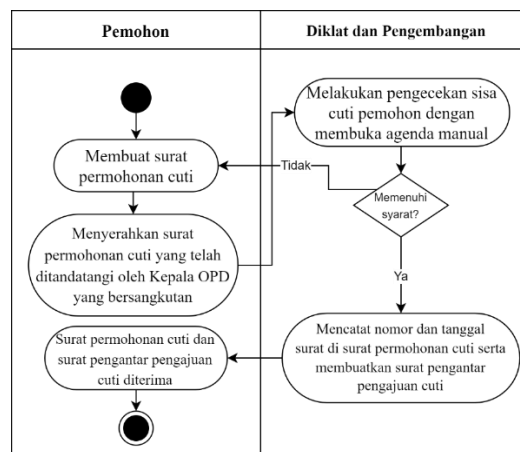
| Pemohon | Diklat dan Pengembangan |
|---|---|

Membuat surat permohonan cuti

Menyerahkan surat permohonan cuti yang telah ditandatangi oleh Kepala OPD yang bersangkutan

Surat permohonan cuti dan surat pengantar pengajuan cuti diterima

Melakukan pengecekan sisa cuti pemohon dengan membuka agenda manual

Tidak

Memenuhi syarat?

Ya

Mencatat nomor dan tanggal surat di surat permohonan cuti serta membuatkan surat pengantar pengajuan cuti